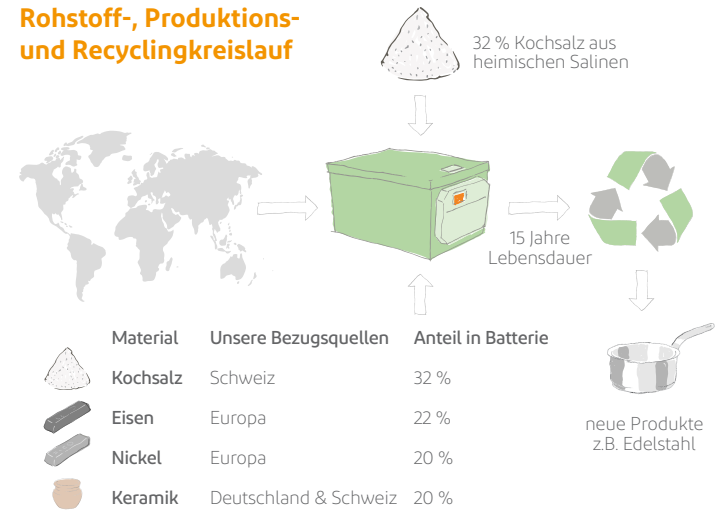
Rohstoff-, Produktions- und Recyclingkreislauf

32 % Kochsalz aus heimischen Salinen

15 Jahre Lebensdauer

| Material | Unsere Bezugsquellen | Anteil in Batterie |
|---|---|---|
| Kochsalz | Schweiz | 32 % |
| Eisen | Europa | 22 % |
| Nickel | Europa | 20 % |
| Keramik | Deutschland & Schweiz | 20 % |

neue Produkte z.B. Edelstahl